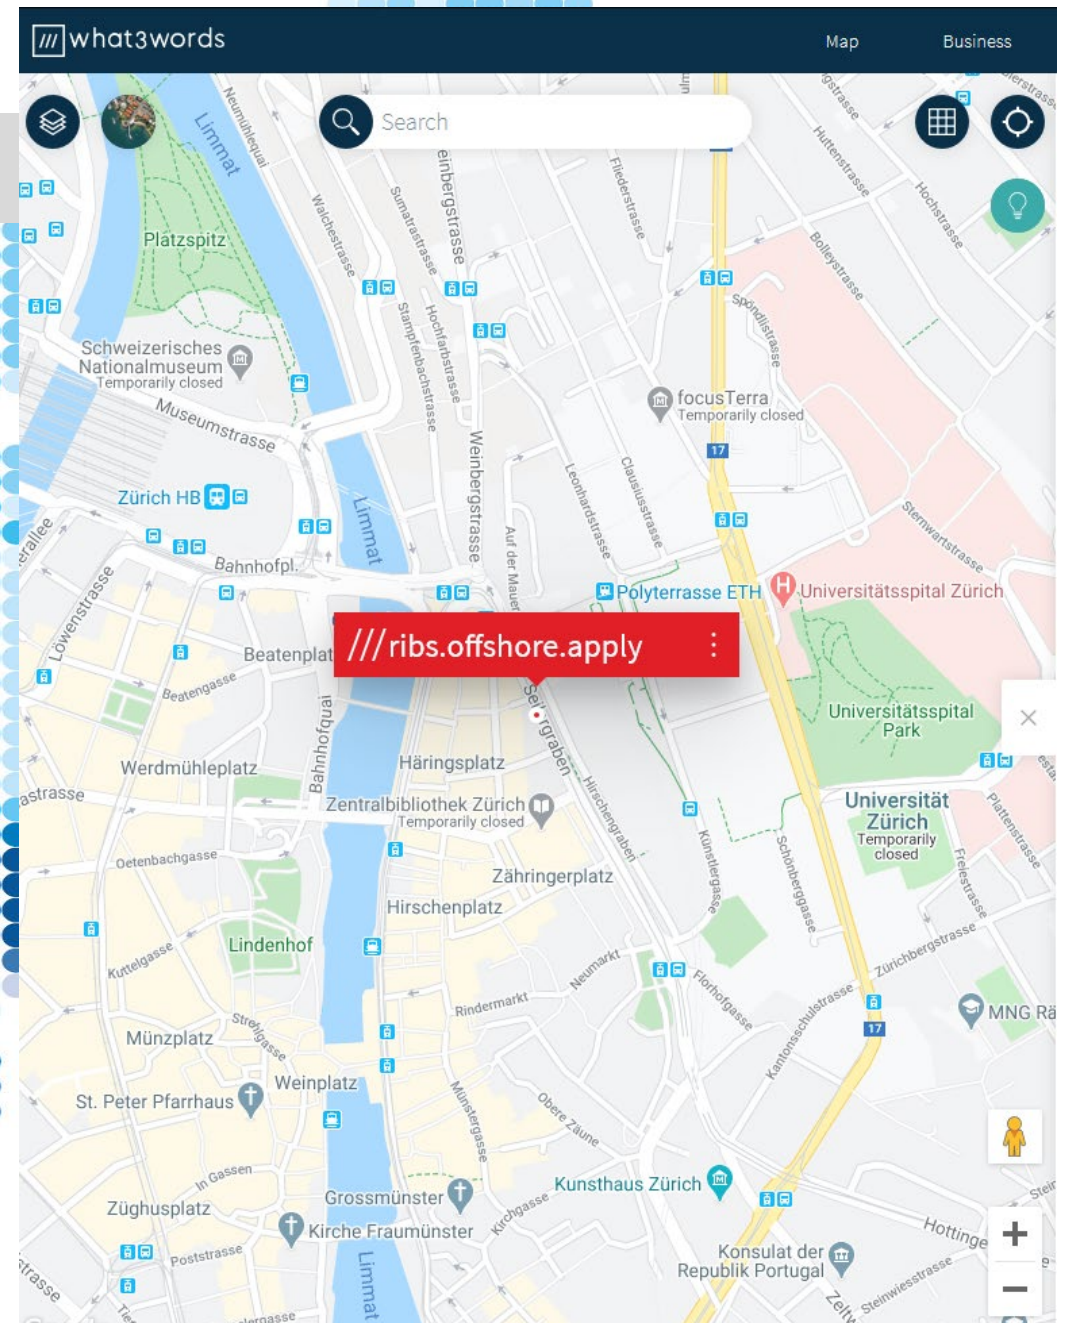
///what3words

Map

Business

Search

///ribs.offshore.apply

Limmat
Neumühlequai
Platzspitz
Walchestrasse
Sumatrastrasse
Weinbergstrasse
Fliederstrasse
Huttenstrasse
Hochstrasse
Bolleystrasse
Spöndlistrasse
Stampfenbachstrasse
Hochfarbstrasse
Schweizerisches Nationalmuseum
Temporarily closed
Museumstrasse
focusTerra
Temporarily closed
17
Zürich HB
Limmat
Leonhardstrasse
Clausiusstrasse
Sternwartstrasse
Auf der Mauer
Bahnhofpl.
Löwenstrasse
Polyterrasse ETH
Universitätsspital Zürich
Beatenplatz
Beatengasse
Seilergraben
Universitätsspital Park
Werdmühleplatz
Bahnhofquai
Häringsplatz
Hirschengraben
Zentralbibliothek Zürich
Temporarily closed
Künstlergasse
Schönberggasse
Universität Zürich
Temporarily closed
Plattenstrasse
Freiestrasse
Oetenbachgasse
Zähringerplatz
Hirschenplatz
Lindenhof
Kuttelgasse
Neumarkt
Florhofgasse
Zürichbergstrasse
Rindermarkt
Kantonsschulstrasse
MNG Rä
17
Münzplatz
Strehlgasse
Weinplatz
St. Peter Pfarrhaus
Obere Zäune
Münstergasse
In Gassen
Kunsthaus Zürich
Grossmünster
Züghusplatz
Kirchgasse
Hottinge
Kirche Fraumünster
Poststrasse
Konsulat der Republik Portugal
Limmat
Steinwiesstrasse
Zelt